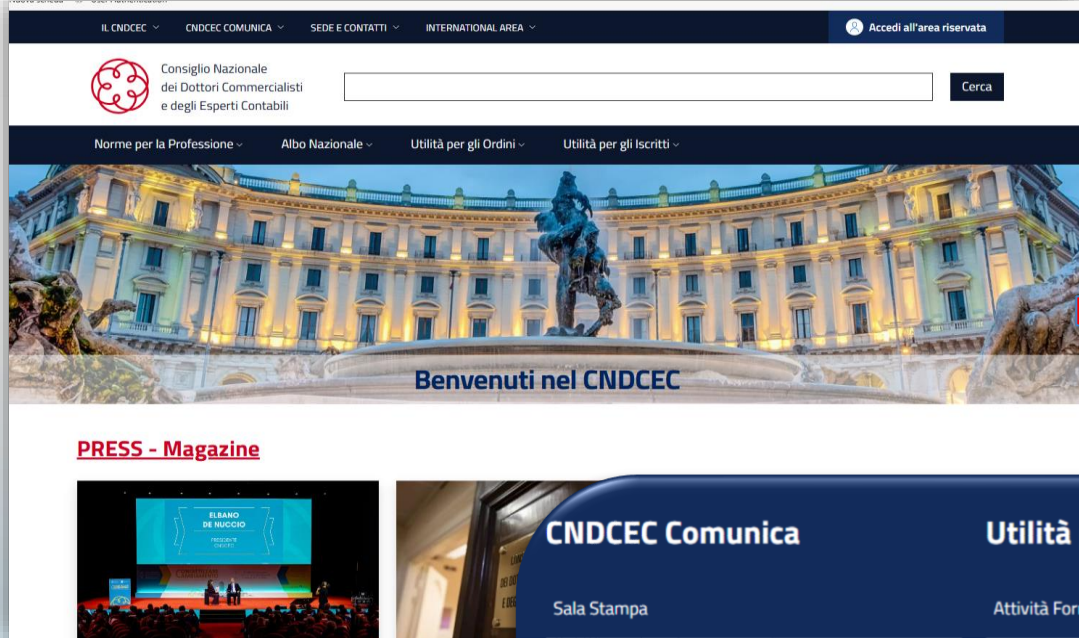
IL CNDCEC CNDCEC COMUNICA SEDE E CONTATTI INTERNATIONAL AREA

Accedi all'area riservata

Consiglio Nazionale dei Dottori Commercialisti e degli Esperti Contabili

Cerca

Norme per la Professione Albo Nazionale Utilità per gli Ordini Utilità per gli Iscritti

Benvenuti nel CNDCEC

PRESS - Magazine

ELBANO DE NUCCIO
PRESIDENTE CNDCEC

CNDCEC Comunica

Sala Stampa

Utilità

Attività For